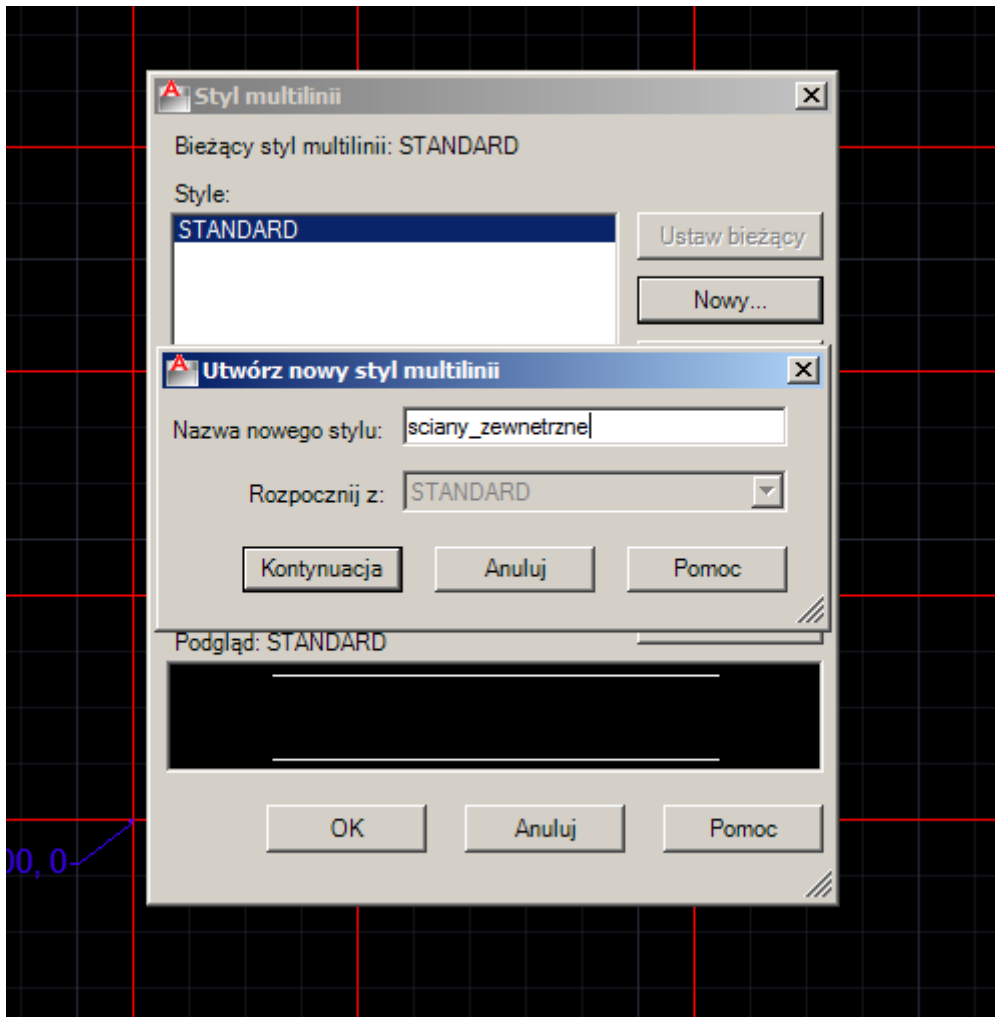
Styl multilinii

Bieżący styl multilinii: STANDARD

Style:

STANDARD

Ustaw bieżący

Nowy...

Utwórz nowy styl multilinii

Nazwa nowego stylu: sciany_zewnetrzne

Rozpocznij z: STANDARD

Kontynuacja

Anuluj

Pomoc

Podgląd: STANDARD

OK

Anuluj

Pomoc

00, 0